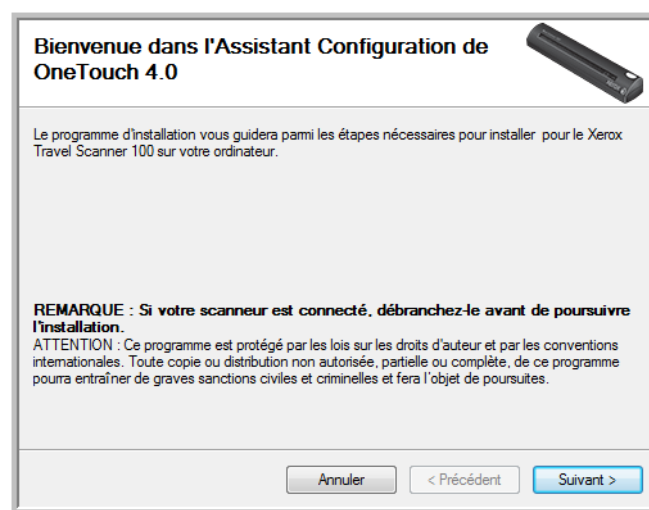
Bienvenue dans l'Assistant Configuration de OneTouch 4.0

Le programme d'installation vous guidera parmi les étapes nécessaires pour installer pour le Xerox Travel Scanner 100 sur votre ordinateur.

REMARQUE : Si votre scanneur est connecté, débranchez-le avant de poursuivre l'installation.
ATTENTION : Ce programme est protégé par les lois sur les droits d'auteur et par les conventions internationales. Toute copie ou distribution non autorisée, partielle ou complète, de ce programme pourra entraîner de graves sanctions civiles et criminelles et fera l'objet de poursuites.

Annuler
< Précédent
Suivant >